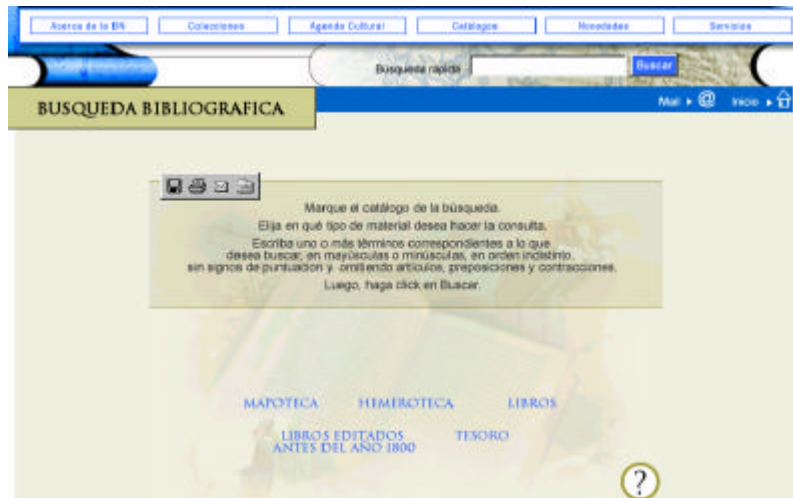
Acerca de la BN | Colecciones | Agenda Cultural | Catálogos | Novedades | Servicios

Busqueda rapida Buscar

BUSQUEDA BIBLIOGRAFICA

Mail Inicio

Marque el catálogo de la búsqueda.

Elija en qué tipo de material desea hacer la consulta.

Escriba uno o más términos correspondientes a lo que desea buscar, en mayúsculas o minúsculas, en orden indistinto, sin signos de puntuación y omitiendo artículos, preposiciones y contracciones.

Luego, haga click en Buscar.

MAPOTECA HEMEROTECA LIBROS

LIBROS EDITADOS ANTES DEL AÑO 1800

TESORO

?